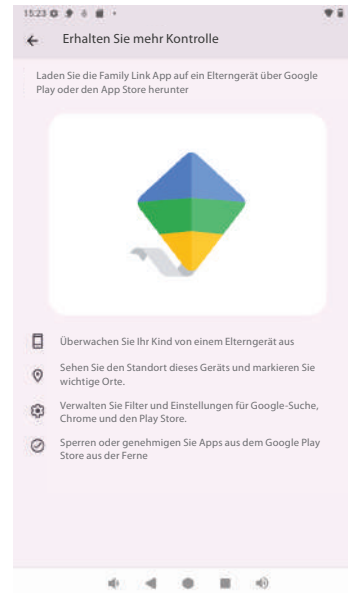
15:23

Erhalten Sie mehr Kontrolle

Laden Sie die Family Link App auf ein Elterngerät über Google Play oder den App Store herunter

Überwachen Sie Ihr Kind von einem Elterngerät aus

Sehen Sie den Standort dieses Geräts und markieren Sie wichtige Orte.

Verwalten Sie Filter und Einstellungen für Google-Suche, Chrome und den Play Store.

Sperren oder genehmigen Sie Apps aus dem Google Play Store aus der Ferne